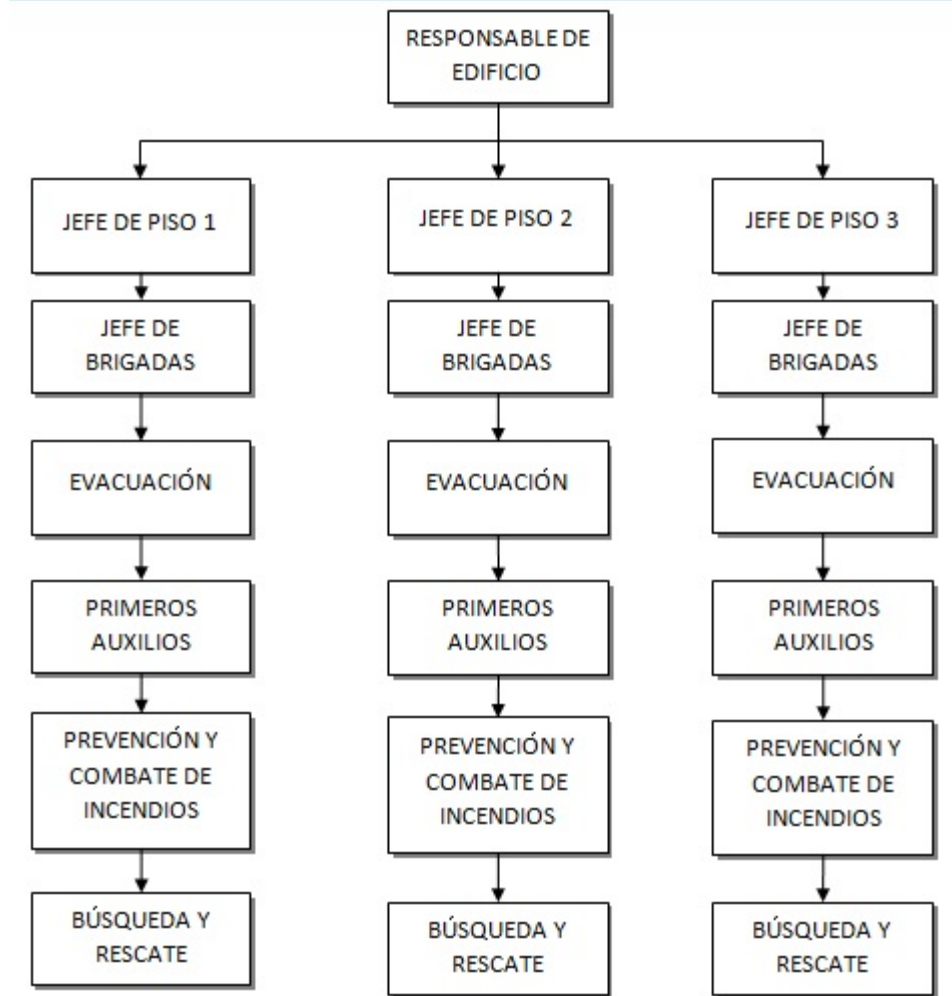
RESPONSABLE DE EDIFICIO

JEFE DE PISO 1

JEFE DE BRIGADAS

EVACUACIÓN

PRIMEROS AUXILIOS

PREVENCIÓN Y COMBATE DE INCENDIOS

BÚSQUEDA Y RESCATE

JEFE DE PISO 2

JEFE DE BRIGADAS

EVACUACIÓN

PRIMEROS AUXILIOS

PREVENCIÓN Y COMBATE DE INCENDIOS

BÚSQUEDA Y RESCATE

JEFE DE PISO 3

JEFE DE BRIGADAS

EVACUACIÓN

PRIMEROS AUXILIOS

PREVENCIÓN Y COMBATE DE INCENDIOS

BÚSQUEDA Y RESCATE